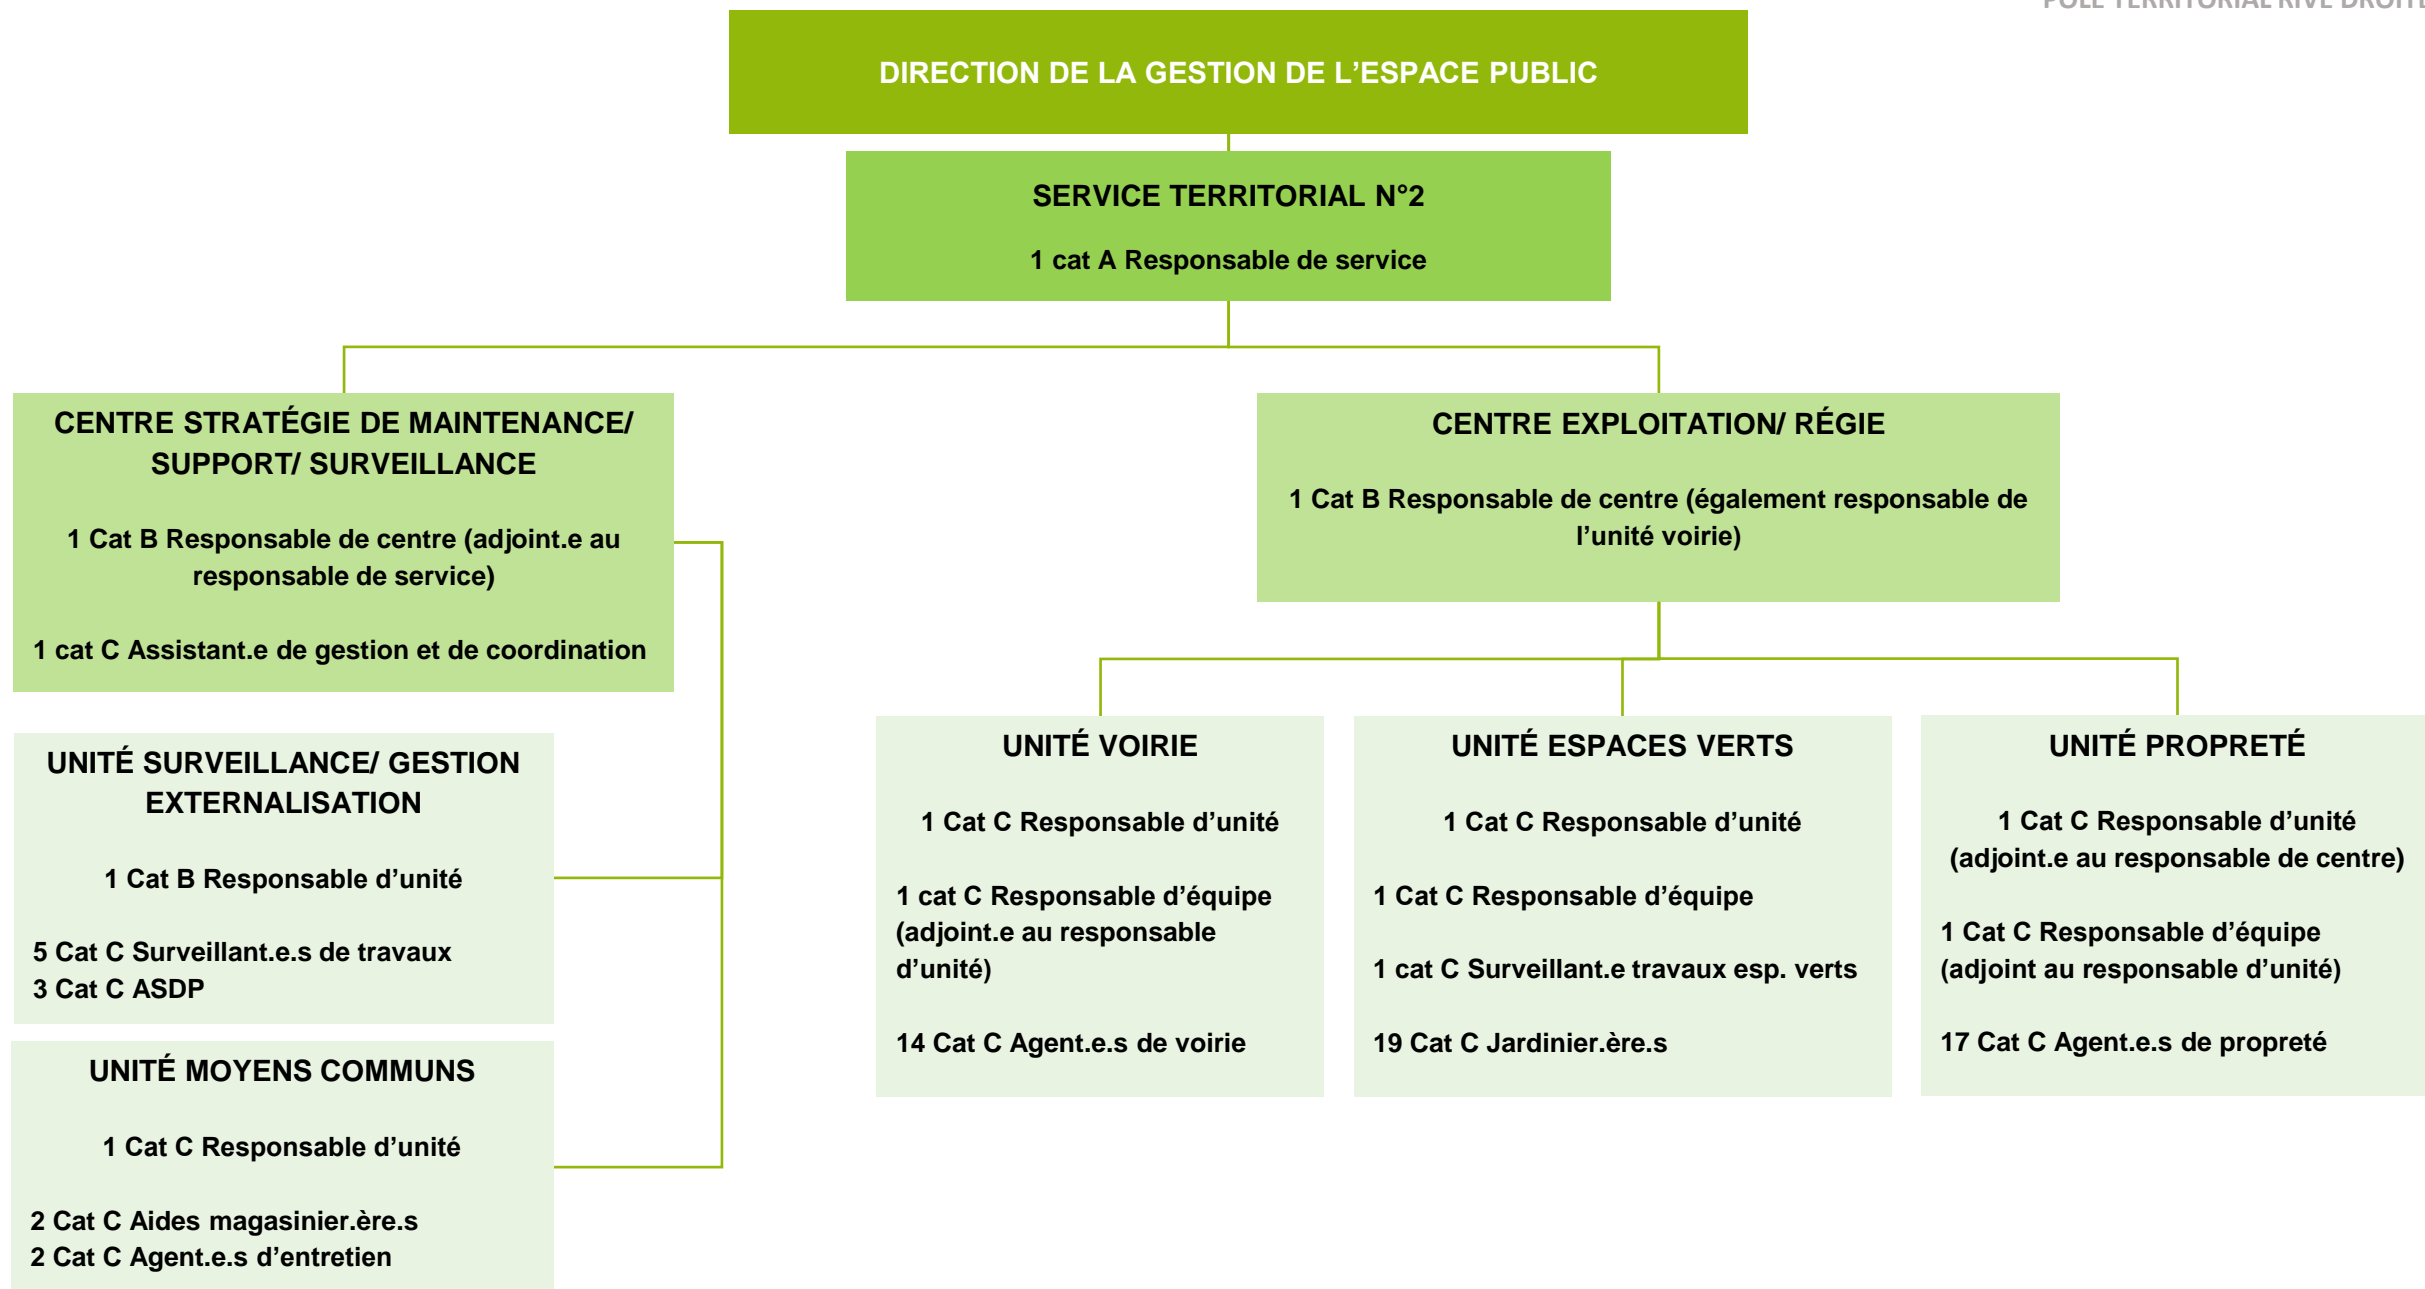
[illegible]

DIRECTION DE LA GESTION DE L'ESPACE PUBLIC

SERVICE TERRITORIAL N°2

1 cat A Responsable de service

CENTRE STRATÉGIE DE MAINTENANCE/ SUPPORT/ SURVEILLANCE

1 Cat B Responsable de centre (adjoint.e au responsable de service)

1 cat C Assistant.e de gestion et de coordination

UNITÉ SURVEILLANCE/ GESTION EXTERNALISATION

1 Cat B Responsable d'unité

5 Cat C Surveillant.e.s de travaux
3 Cat C ASDP

UNITÉ MOYENS COMMUNS

1 Cat C Responsable d'unité

2 Cat C Aides magasinier.ère.s
2 Cat C Agent.e.s d'entretien

CENTRE EXPLOITATION/ RÉGIE

1 Cat B Responsable de centre (également responsable de l'unité voirie)

UNITÉ VOIRIE

1 Cat C Responsable d'unité

1 cat C Responsable d'équipe (adjoint.e au responsable d'unité)

14 Cat C Agent.e.s de voirie

UNITÉ ESPACES VERTS

1 Cat C Responsable d'unité

1 Cat C Responsable d'équipe

1 cat C Surveillant.e travaux esp. verts

19 Cat C Jardinier.ère.s

UNITÉ PROPRETÉ

1 Cat C Responsable d'unité (adjoint.e au responsable de centre)

1 Cat C Responsable d'équipe (adjoint au responsable d'unité)

17 Cat C Agent.e.s de propreté